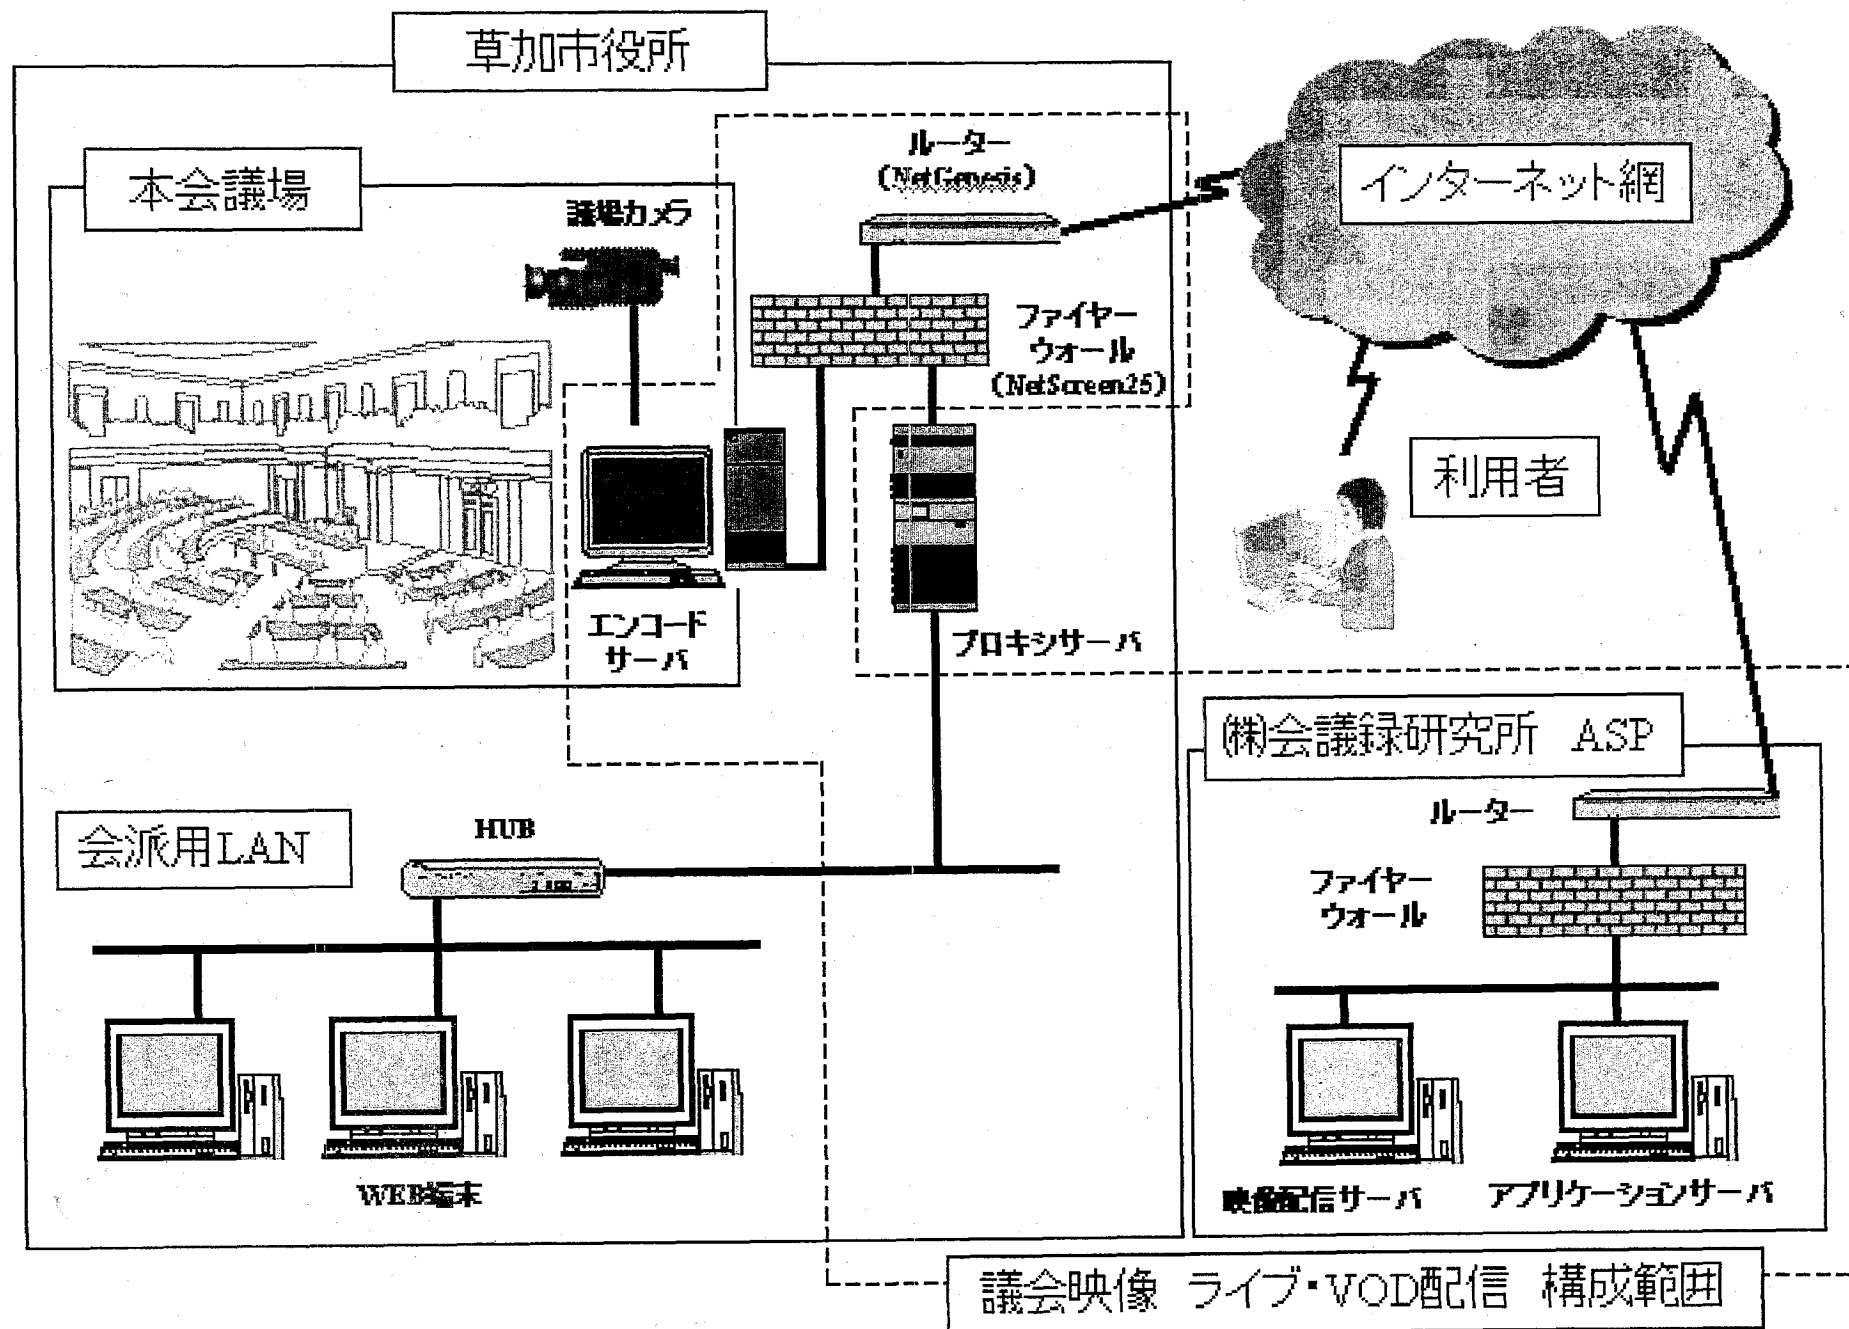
草加市役所

本会議場

議場カメラ

ルーター
(NetGenesis)

インターネット網

ファイヤー
ウォール
(NetScreen25)

利用者

エンコード
サーバ

プロキシサーバ

(株)会議録研究所　ASP

ルーター

ファイヤー
ウォール

会派用LAN

HUB

WEB端末

映像配信サーバ

アプリケーションサーバ

議会映像　ライブ・VOD配信　構成範囲